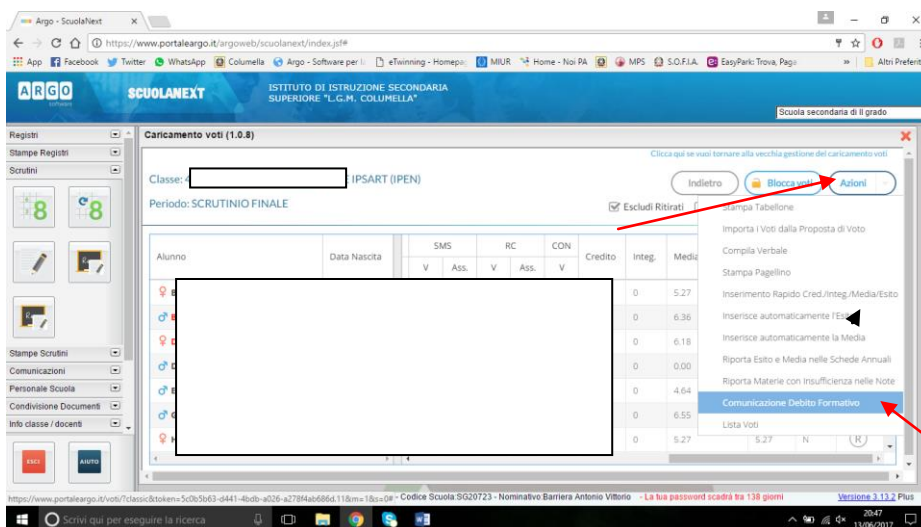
Argo - ScuolaNext ×

https://www.portaleargo.it/argoweb/scuolanext/index.jsf#

App Facebook Twitter WhatsApp Columella Argo - Software per l. eTwinning - Homepa MIUR Home - Noi PA MPS S.O.F.I.A. EasyPark: Trova, Paga » Altri Preferiti

ARGO Software SCUOLANEXT ISTITUTO DI ISTRUZIONE SECONDARIA SUPERIORE "L.G.M. COLUMELLA"

Scuola secondaria di II grado

Registri
Stampe Registri
Scrutini

Stampe Scrutini
Comunicazioni
Personale Scuola
Condivisione Documenti
Info classe / docenti

ESCI AIUTO

Caricamento voti (1.0.8)

Clicca qui se vuoi tornare alla vecchia gestione del caricamento voti

Classe: 4 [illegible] IPSART (IPEN)

Periodo: SCRUTINIO FINALE

Escludi Ritirati

Indietro Blocca voti Azioni

| Alunno | Data Nascita | SMS V | SMS Ass. | RC V | RC Ass. | CON V | Credito | Integ. | Media |
|---|---|---|---|---|---|---|---|---|---|
| | | | | | | | | 0 | 5.27 |
| | | | | | | | | 0 | 6.36 |
| | | | | | | | | 0 | 6.18 |
| | | | | | | | | 0 | 0.00 |
| | | | | | | | | 0 | 4.64 |
| | | | | | | | | 0 | 6.55 |
| | | | | | | | | 0 | 5.27 |

Stampa Tabellone
Importa i Voti dalla Proposta di Voto
Compila Verbale
Stampa Pagellino
Inserimento Rapido Cred./Integ./Media/Esito
Inserisce automaticamente l'Esito
Inserisce automaticamente la Media
Riporta Esito e Media nelle Schede Annuali
Riporta Materie con Insufficienza nelle Note
Comunicazione Debito Formativo
Lista Voti

5.27 N R

https://www.portaleargo.it/voti/?classic&token=5c0b5b63-d441-4bdb-a026-a278f4ab686d.11&m=1&s=0# - Codice Scuola:SG20723 - Nominativo Barriera Antonio Vittorio - La tua password scadrà tra 138 giorni Versione 3.13.2 Plus

Scrivi qui per eseguire la ricerca 20:47 13/06/2017